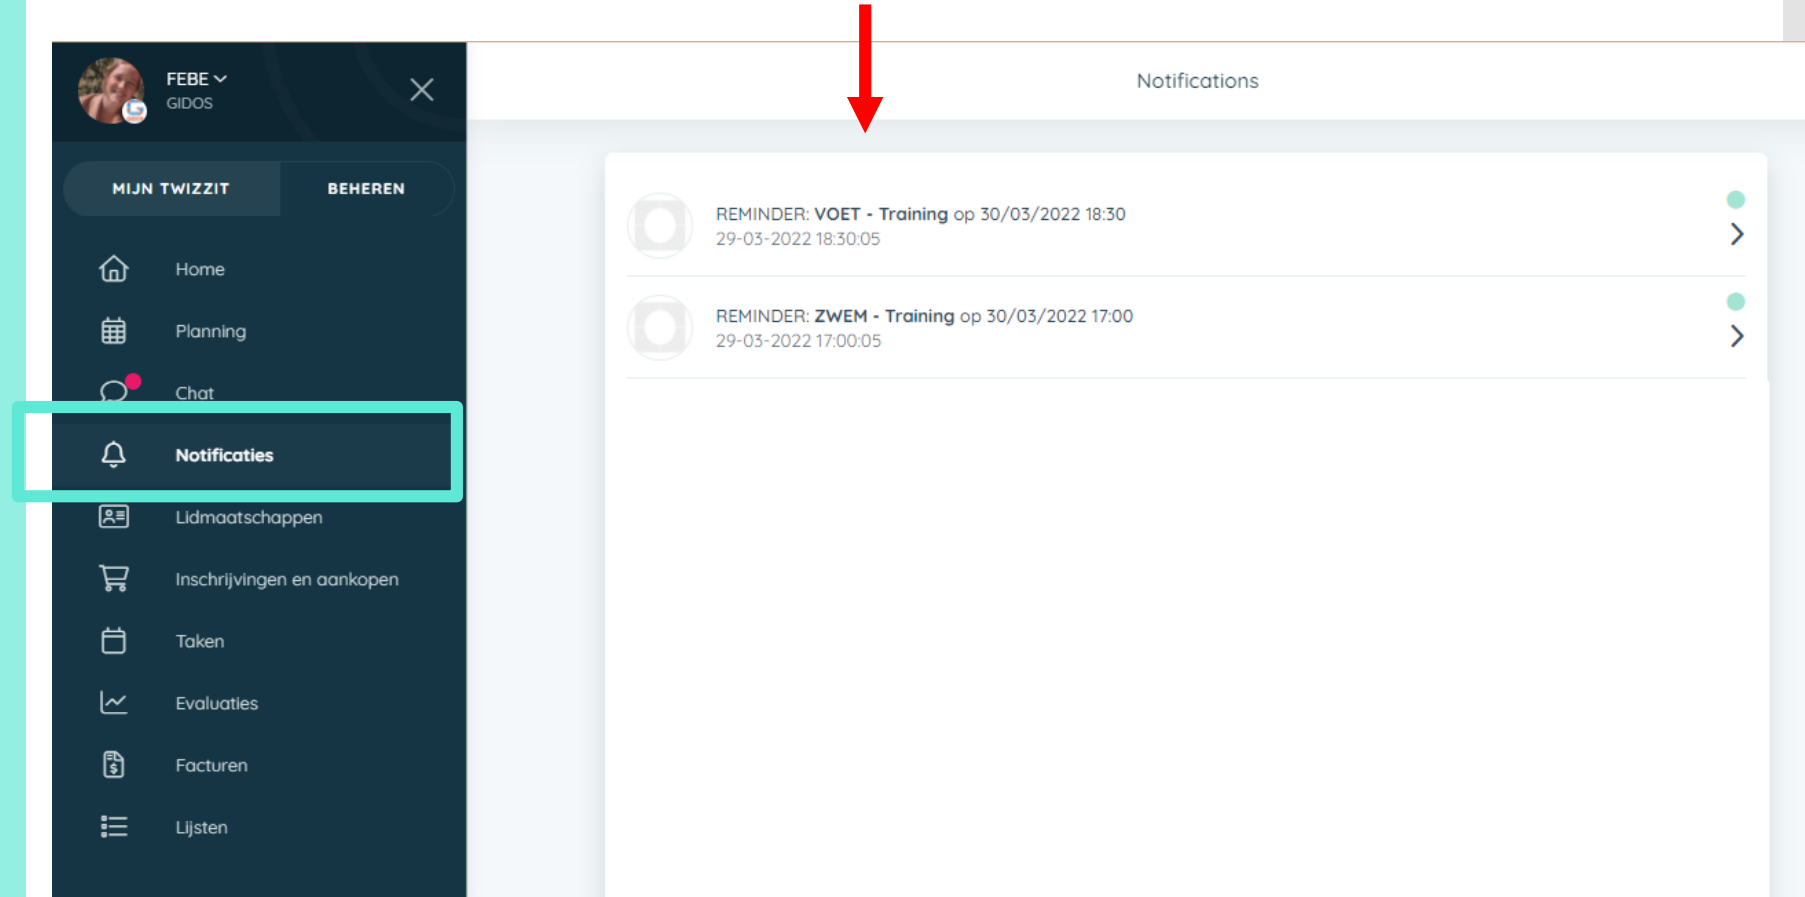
FEBE
GIDOS

MIJN TWIZZIT
BEHEREN

Home
Planning
Chat
Notificaties
Lidmaatschappen
Inschrijvingen en aankopen
Taken
Evaluaties
Facturen
Lijsten

Notifications

REMINDER: VOET - Training op 30/03/2022 18:30
29-03-2022 18:30:05

REMINDER: ZWEM - Training op 30/03/2022 17:00
29-03-2022 17:00:05